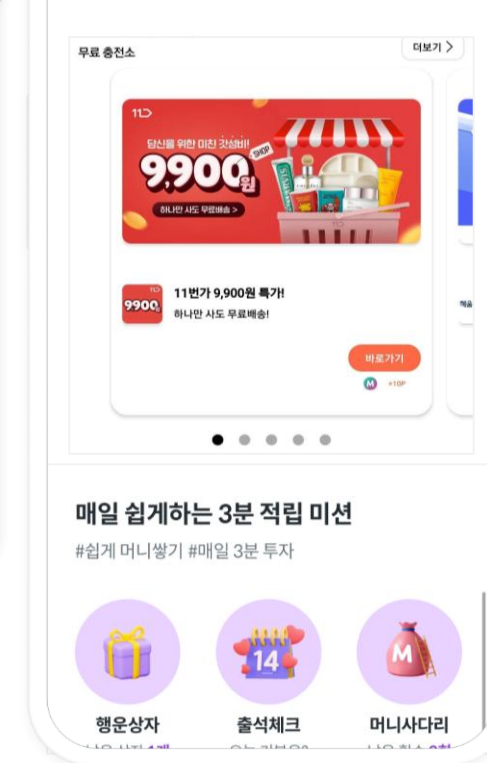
무료 충전소

더보기 >

11

당신을 위한 미친 갓성비!

SHOP

9,900원

하나만 사도 무료배송 >

9900

11번가 9,900원 특가!

하나만 사도 무료배송!

바로가기

M +10P

매일 쉽게하는 3분 적립 미션

#쉽게 머니쌓기 #매일 3분 투자

14

M

행운상자

출석체크

머니사다리

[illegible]